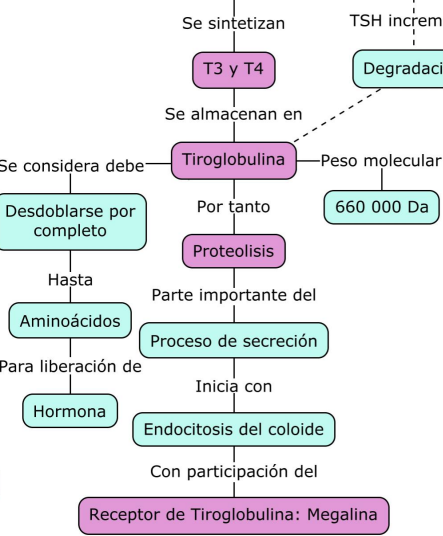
Se sintetizan

TSH increm

T3 y T4

Degradaci

Se almacenan en

Se considera debe

Tiroglobulina

Peso molecular

Desdoblarse por completo

Por tanto

660 000 Da

Proteolisis

Hasta

Parte importante del

Aminoácidos

Proceso de secreción

Para liberación de

Inicia con

Hormona

Endocitosis del coloide

Con participación del

Receptor de Tiroglobulina: Megalina